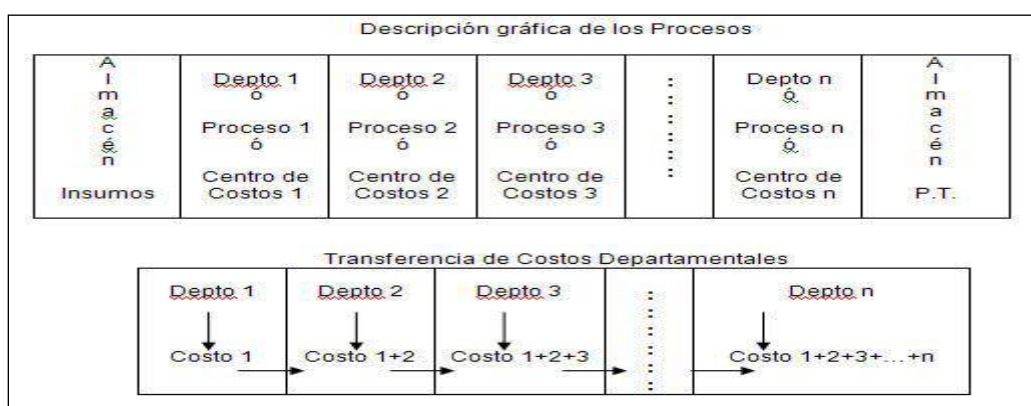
Descripción gráfica de los Procesos

| A l m a c é n Insumos | Depto 1 ó Proceso 1 ó Centro de Costos 1 | Depto 2 ó Proceso 2 ó Centro de Costos 2 | Depto 3 ó Proceso 3 ó Centro de Costos 3 | ⋮ | Depto n ó Proceso n ó Centro de Costos n | A l m a c é n P.T. |
|---|---|---|---|---|---|---|

Transferencia de Costos Departamentales

| Depto 1 | Depto 2 | Depto 3 | ⋮ | Depto n |
|---|---|---|---|---|
| Costo 1 | Costo 1+2 | Costo 1+2+3 | ⋮ | Costo 1+2+3+...+n |